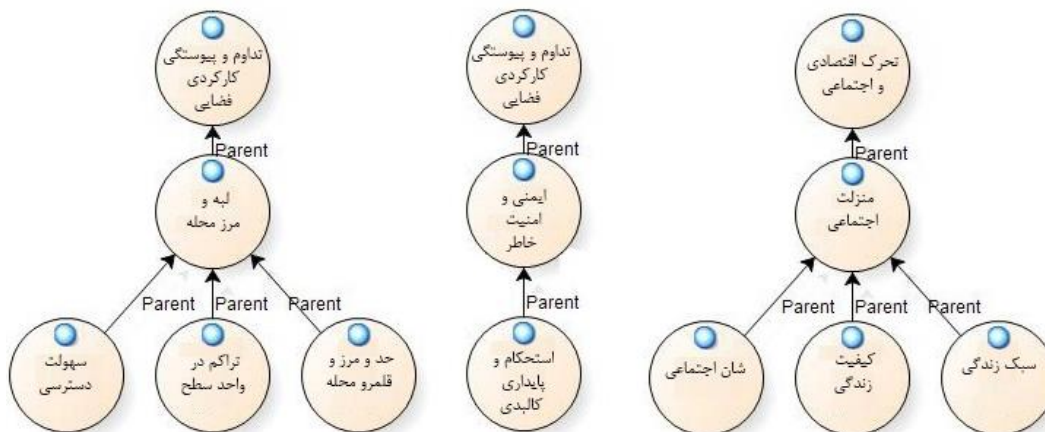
تداوم و پیوستگی کارکردی فضایی

Parent

لبه و مرز محله

Parent Parent Parent

سهولت دسترسی

تراکم در واحد سطح

حد و مرز و قلمرو محله

تداوم و پیوستگی کارکردی فضایی

Parent

ایمنی و امنیت خاطر

Parent

استحکام و پایداری کالبدی

تحرک اقتصادی و اجتماعی

Parent

منزلت اجتماعی

Parent Parent Parent

شان اجتماعی

کیفیت زندگی

سبک زندگی